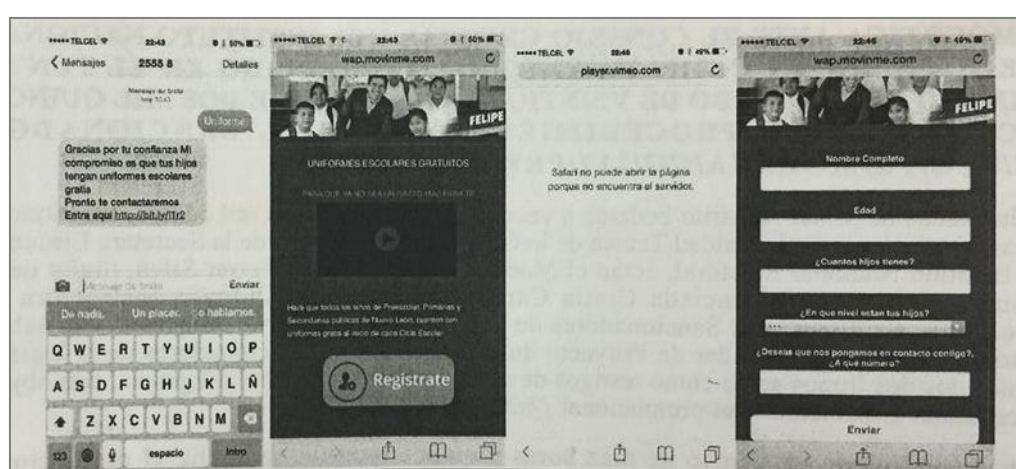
••••• TELCEL 22:43 50%
< Mensajes 2555 8 Detalles
Mensaje de texto hoy 22:43
Uniforme
Gracias por tu confianza Mi compromiso es que tus hijos tengan uniformes escolares gratis
Pronto te contactaremos
Entra aquí http://bit.ly/1l1r2
Mensaje de texto Enviar
De nada. Un placer. No hablamos.
Q W E R T Y U I O P
A S D F G H J K L Ñ
Z X C V B N M
123 espacio Intro

••••• TELCEL 22:43 50%
wap.movinme.com
FELIPE
UNIFORMES ESCOLARES GRATUITOS
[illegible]
Haz que todos los niños de Preescolar, Primarias y Secundarias públicas de Nuevo León, cuenten con uniformes gratis al inicio de cada Ciclo Escolar.
Registrate

••••• TELCEL 22:46 49%
player.vimeo.com
Safari no puede abrir la página porque no encuentra el servidor.

••••• TELCEL 22:46 49%
wap.movinme.com
FELIPE
Nombre Completo
Edad
¿Cuantos hijos tienes?
¿En que nivel estan tus hijos?
¿Deseas que nos pongamos en contacto contigo?, ¿A qué número?
Enviar